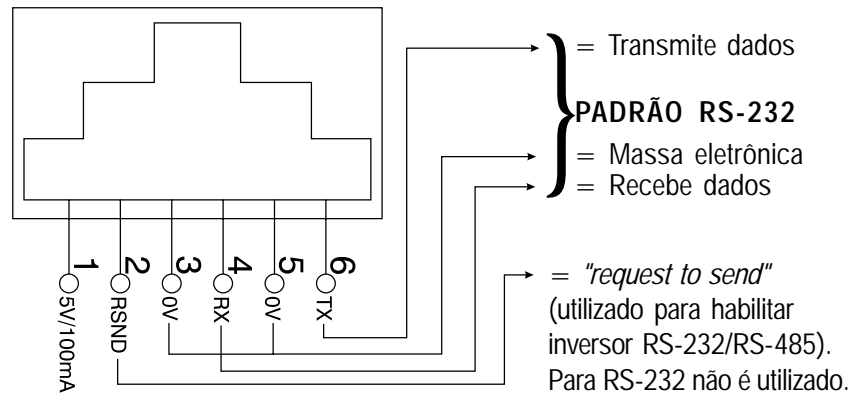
= Transmite dados

PADRÃO RS-232

= Massa eletrônica
= Recebe dados

1 5V/100mA
2 RSND
3 0V
4 RX
5 0V
6 TX

= "request to send" (utilizado para habilitar inversor RS-232/RS-485). Para RS-232 não é utilizado.